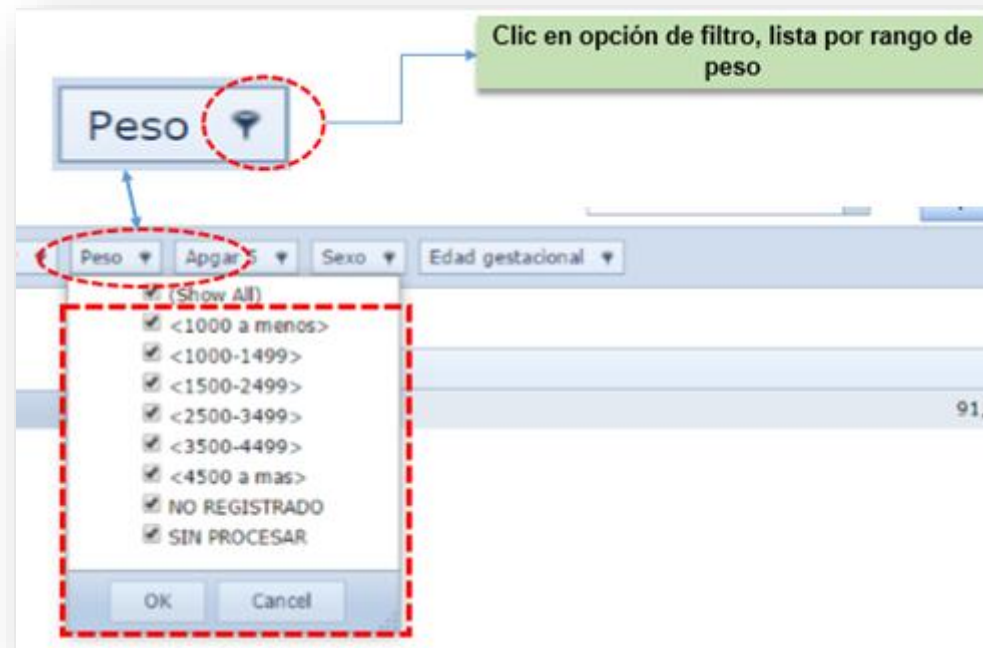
Clic en opción de filtro, lista por rango de peso

Peso

Peso Apgar 5 Sexo Edad gestacional

(Show All)
<1000 a menos>
<1000-1499>
<1500-2499>
<2500-3499>
<3500-4499>
<4500 a mas>
NO REGISTRADO
SIN PROCESAR

OK Cancel

91,